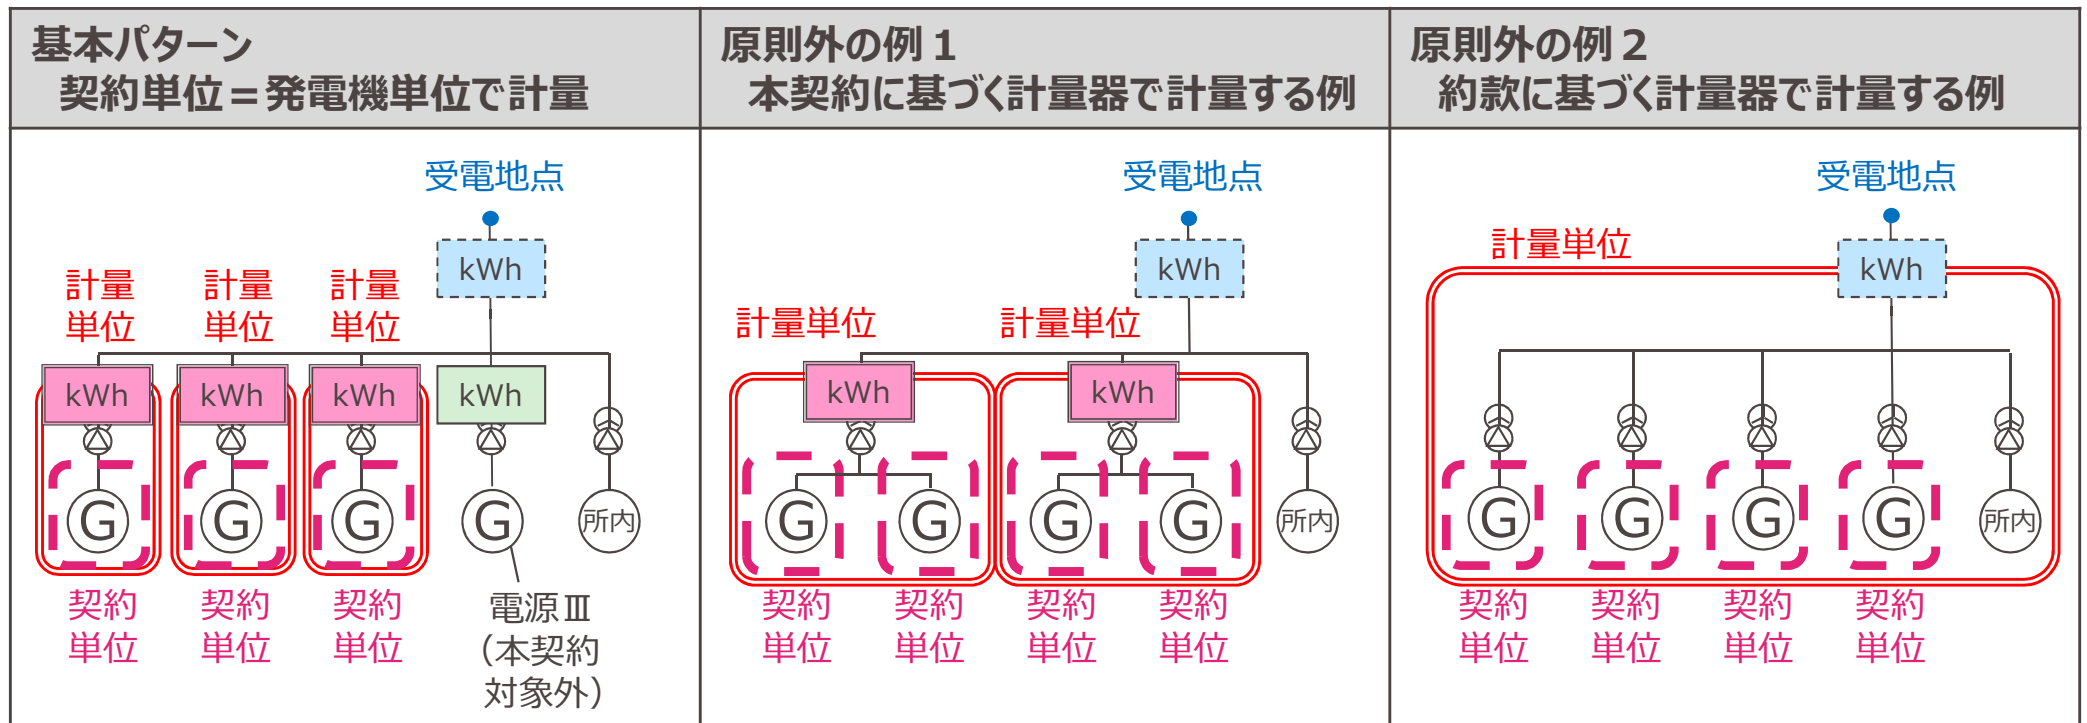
基本パターン
契約単位＝発電機単位で計量

受電地点

計量単位 計量単位 計量単位

kWh kWh kWh kWh kWh

G G G G 所内

契約単位 契約単位 契約単位

電源Ⅲ
（本契約対象外）

原則外の例１
本契約に基づく計量器で計量する例

受電地点

kWh

計量単位 計量単位

kWh kWh

G G G G 所内

契約単位 契約単位 契約単位 契約単位

原則外の例２
約款に基づく計量器で計量する例

受電地点

計量単位

kWh

G G G G 所内

契約単位 契約単位 契約単位 契約単位